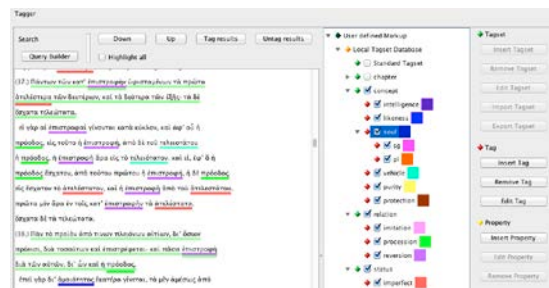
Tagger

Search

Query builder

Down

Up

Tag results

Untag results

Highlight all

(37.) Πάντων τῶν κατ' ἐπιστροφὴν ὑφισταμένων τὰ πρῶτα ἀτελέστερα τῶν δευτέρων, καὶ τὰ δεύτερα τῶν ἐξῆς, τὰ δὲ ἔσχατα τελειότατα.

εἰ γὰρ αἱ ἐπιστροφαὶ γίνονται κατὰ κύκλον, καὶ ἀφ' οὗ ἡ πρόοδος, εἰς τοῦτο ἡ ἐπιστροφή, ἀπὸ δὲ τοῦ τελειοτάτου ἡ πρόοδος, ἡ ἐπιστροφὴ ἄρα εἰς τὸ τελειότατον. καὶ εἰ, ἐφ' ὃ ἡ πρόοδος ἔσχατον, ἀπὸ τούτου πρῶτον ἡ ἐπιστροφή, ἡ δὲ πρόοδος εἰς ἔσχατον τὸ ἀτελέστατον, καὶ ἡ ἐπιστροφὴ ἀπὸ τοῦ ἀτελεστάτου. πρῶτα μὲν ἄρα ἐν τοῖς κατ' ἐπιστροφὴν τὰ ἀτελέστατα, ἔσχατα δὲ τὰ τελειότατα.

(38.) Πᾶν τὸ προϊὸν ἀπό τινων πλειόνων αἰτίων, δι' ὅσων πρόεισι, διὰ τοσούτων καὶ ἐπιστρέφει· καὶ πᾶσα ἐπιστροφὴ διὰ τῶν αὐτῶν, δι' ὧν καὶ ἡ πρόοδος.

πᾶσα δὲ ἡ ἀμοιβὴ ἐπίφερε γίνεται, τὸ μὲν ἀμέσως ἀπὸ

User defined Markup
Local Tagset Database
Standard Tagset
chapter
concept
intelligence
likeness
rest
sg
pl
vehicle
purity
protection
relation
imitation
procession
reversion
status
imperfect

Tagset
Insert Tagset
Remove Tagset
Edit Tagset
Import Tagset
Export Tagset

Tag
Insert Tag
Remove Tag
Edit Tag

Property
Insert Property
Edit Property
Remove Property